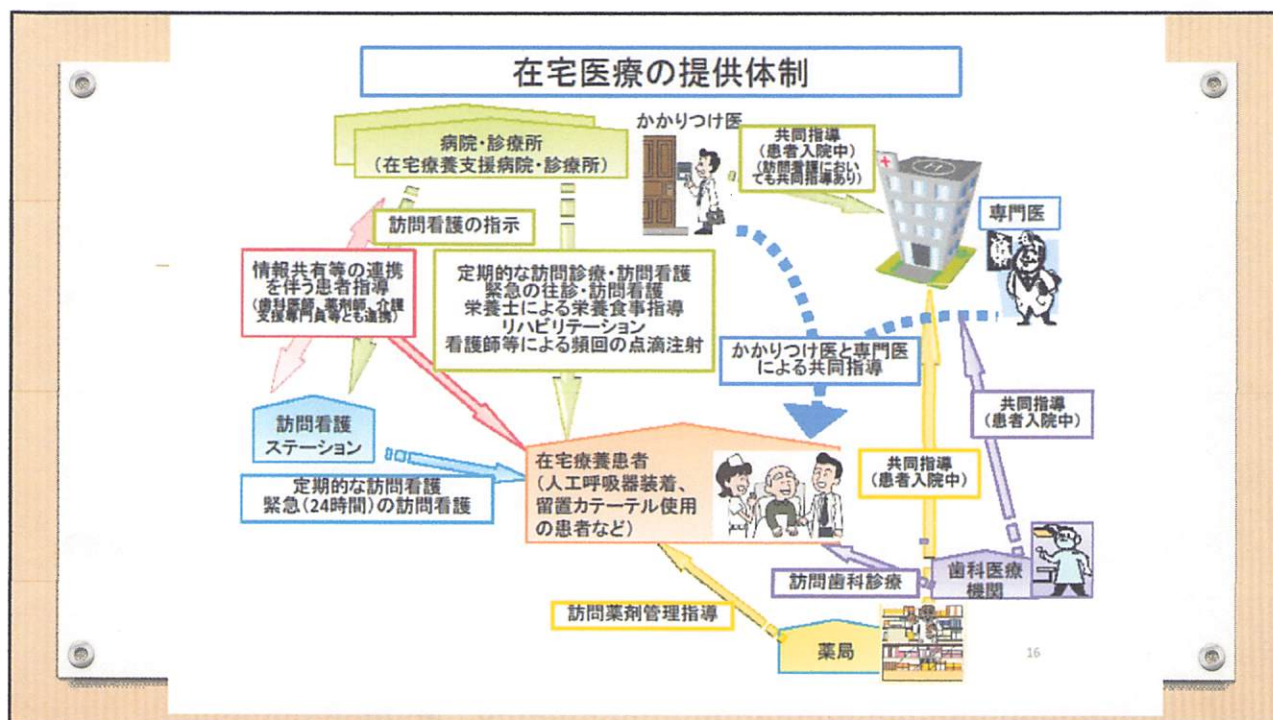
在宅医療の提供体制

病院・診療所
（在宅療養支援病院・診療所）

かかりつけ医

共同指導
（患者入院中）
（訪問看護においても共同指導あり）

専門医

訪問看護の指示

情報共有等の連携を伴う患者指導
（歯科医師、薬剤師、介護支援専門員等とも連携）

定期的な訪問診療・訪問看護
緊急の往診・訪問看護
栄養士による栄養食事指導
リハビリテーション
看護師等による頻回の点滴注射

かかりつけ医と専門医による共同指導

共同指導
（患者入院中）

訪問看護ステーション

在宅療養患者
（人工呼吸器装着、留置カテーテル使用の患者など）

共同指導
（患者入院中）

定期的な訪問看護
緊急（24時間）の訪問看護

訪問歯科診療

歯科医療機関

訪問薬剤管理指導

薬局

16